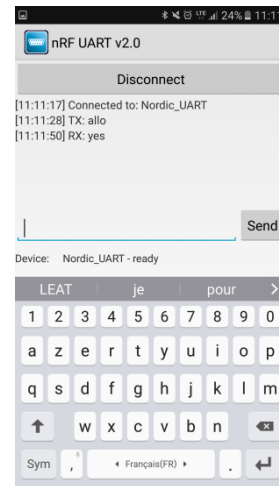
24% 11:1

nRF UART v2.0

Disconnect

[11:11:17] Connected to: Nordic_UART
[11:11:28] TX: allo
[11:11:50] RX: yes

Send

Device: Nordic_UART - ready

LEAT je pour >

1 2 3 4 5 6 7 8 9 0

a z e r t y u i o p

q s d f g h j k l m

w x c v b n

Sym , ◂ Français(FR) ▸ .